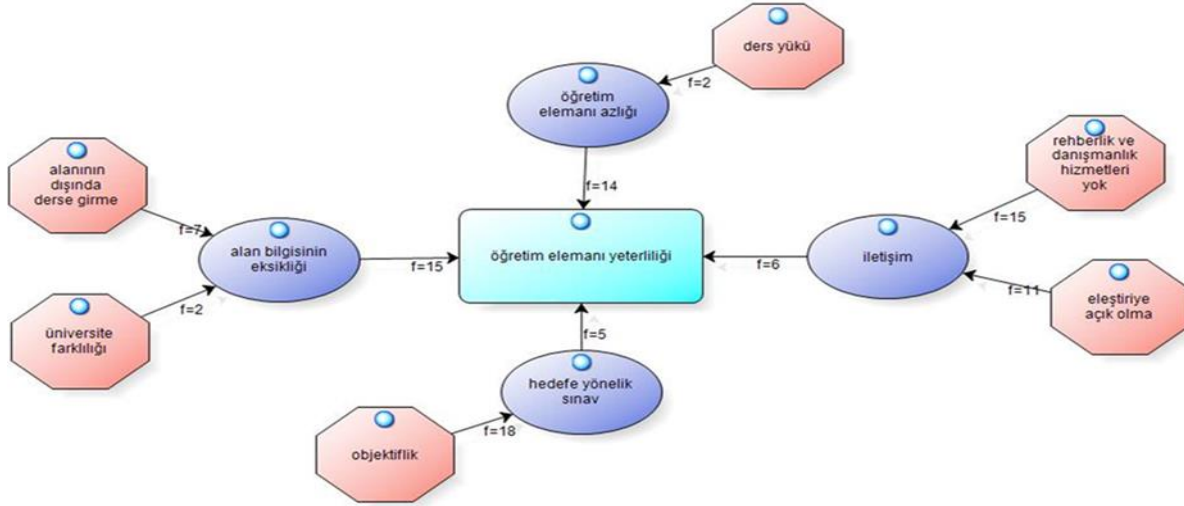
ders yükü

f=2

öğretim elemanı azlığı

rehberlik ve danışmanlık hizmetleri yok

alanının dışında derse girme

f=14

f=15

f=7

alan bilgisinin eksikliği

öğretim elemanı yeterliliği

iletişim

f=15

f=6

f=11

eleştiriye açık olma

f=2

üniversite farklılığı

f=5

hedefe yönelik sınav

f=18

objektiflik